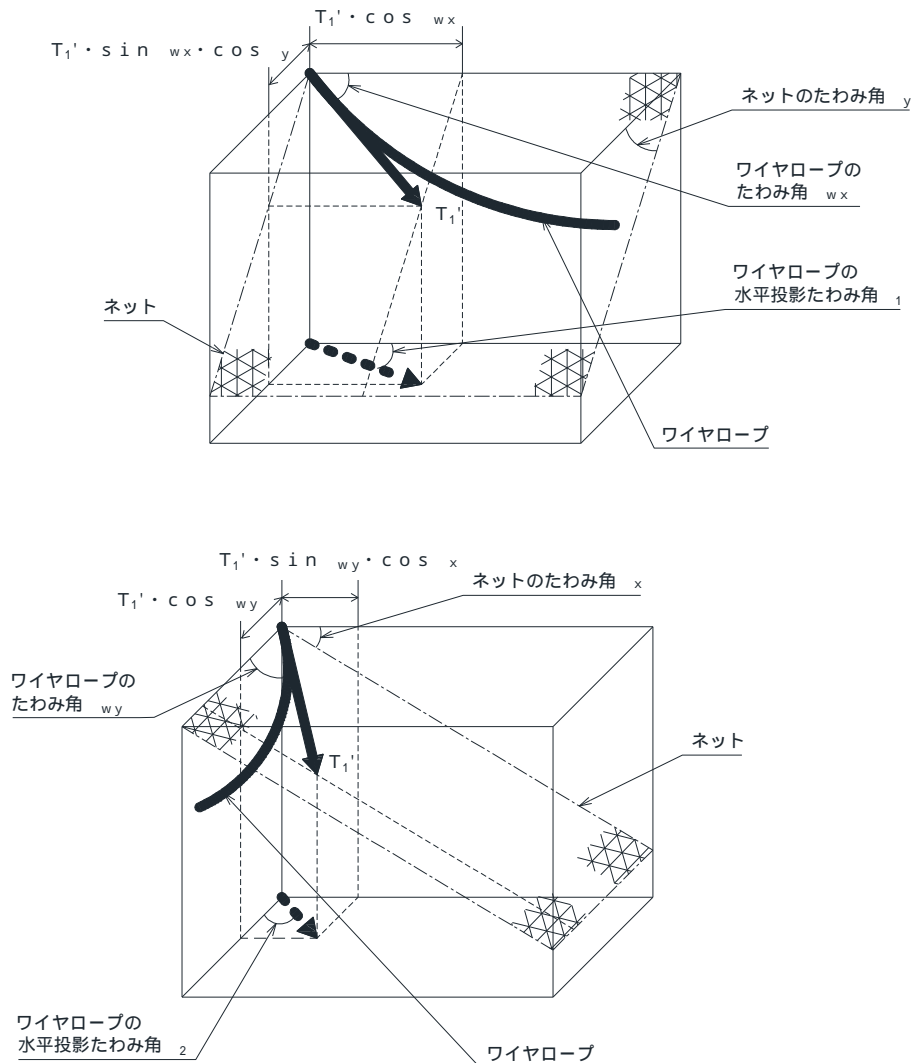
$T_1' \cdot \cos\ _{wx}$

$T_1' \cdot \sin\ _{wx} \cdot \cos\ _{y}$

ネットのたわみ角 $_y$

ワイヤロープのたわみ角 $_{wx}$

$T_1'$

ワイヤロープの水平投影たわみ角 $_1$

ネット

ワイヤロープ

$T_1' \cdot \sin\ _{wy} \cdot \cos\ _{x}$

$T_1' \cdot \cos\ _{wy}$

ネットのたわみ角 $_x$

ワイヤロープのたわみ角 $_{wy}$

ネット

$T_1'$

ワイヤロープの水平投影たわみ角 $_2$

ワイヤロープ